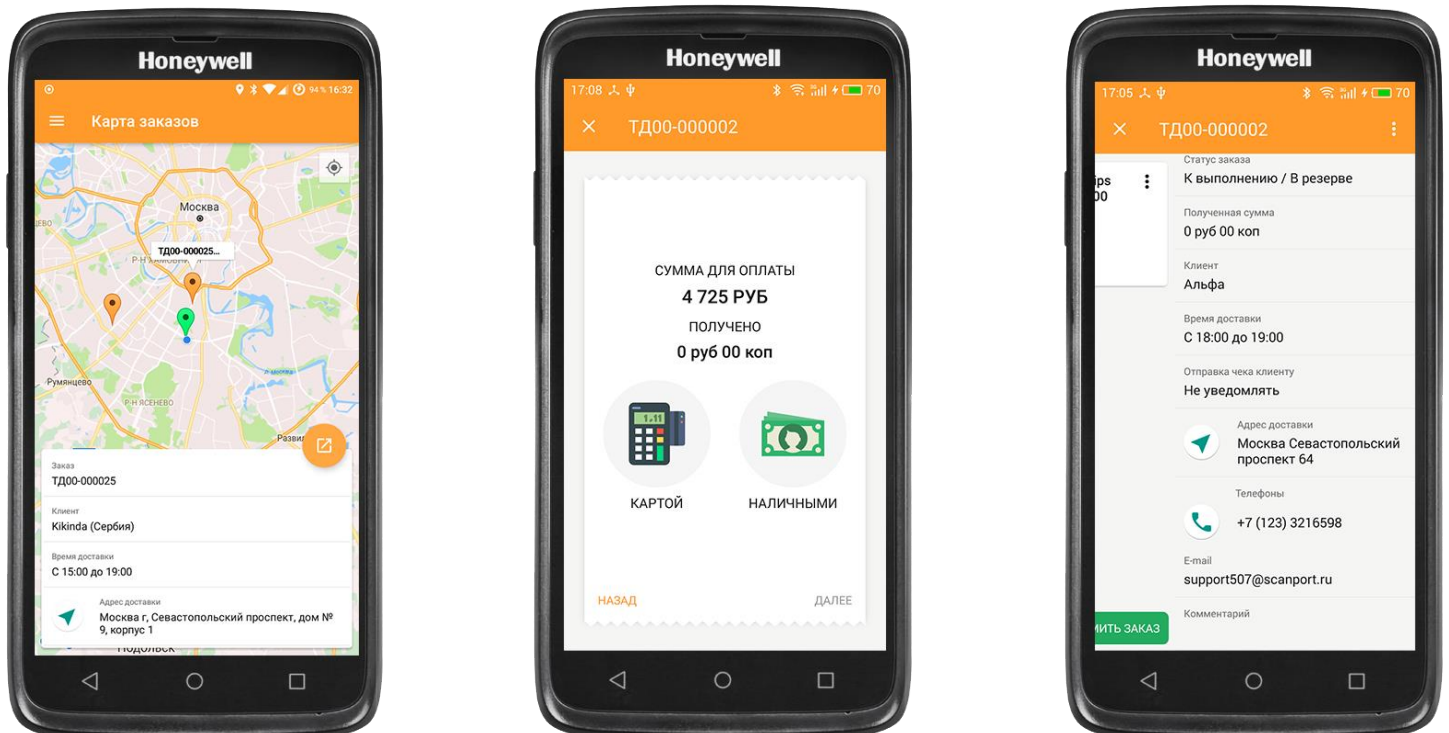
Honeywell

94% 16:32

Карта заказов

Москва

ТД00-000025...

Р-Н ХАМОВНИКИ

Румянцево

Р-Н ЯСЕНЕВО

Развил

Заказ
ТД00-000025

Клиент
Kikinda (Сербия)

Время доставки
С 15:00 до 19:00

Адрес доставки
Москва г, Севастопольский проспект, дом № 9, корпус 1

Подольск

Honeywell

17:08

70

ТД00-000002

СУММА ДЛЯ ОПЛАТЫ
4 725 РУБ
ПОЛУЧЕНО
0 руб 00 коп

1.11

КАРТОЙ

НАЛИЧНЫМИ

НАЗАД

ДАЛЕЕ

Honeywell

17:05

70

ТД00-000002

ips
00

Статус заказа
К выполнению / В резерве

Полученная сумма
0 руб 00 коп

Клиент
Альфа

Время доставки
С 18:00 до 19:00

Отправка чека клиенту
Не уведомлять

Адрес доставки
Москва Севастопольский проспект 64

Телефоны
+7 (123) 3216598

E-mail
support507@scanport.ru

Комментарий

ИТЬ ЗАКАЗ